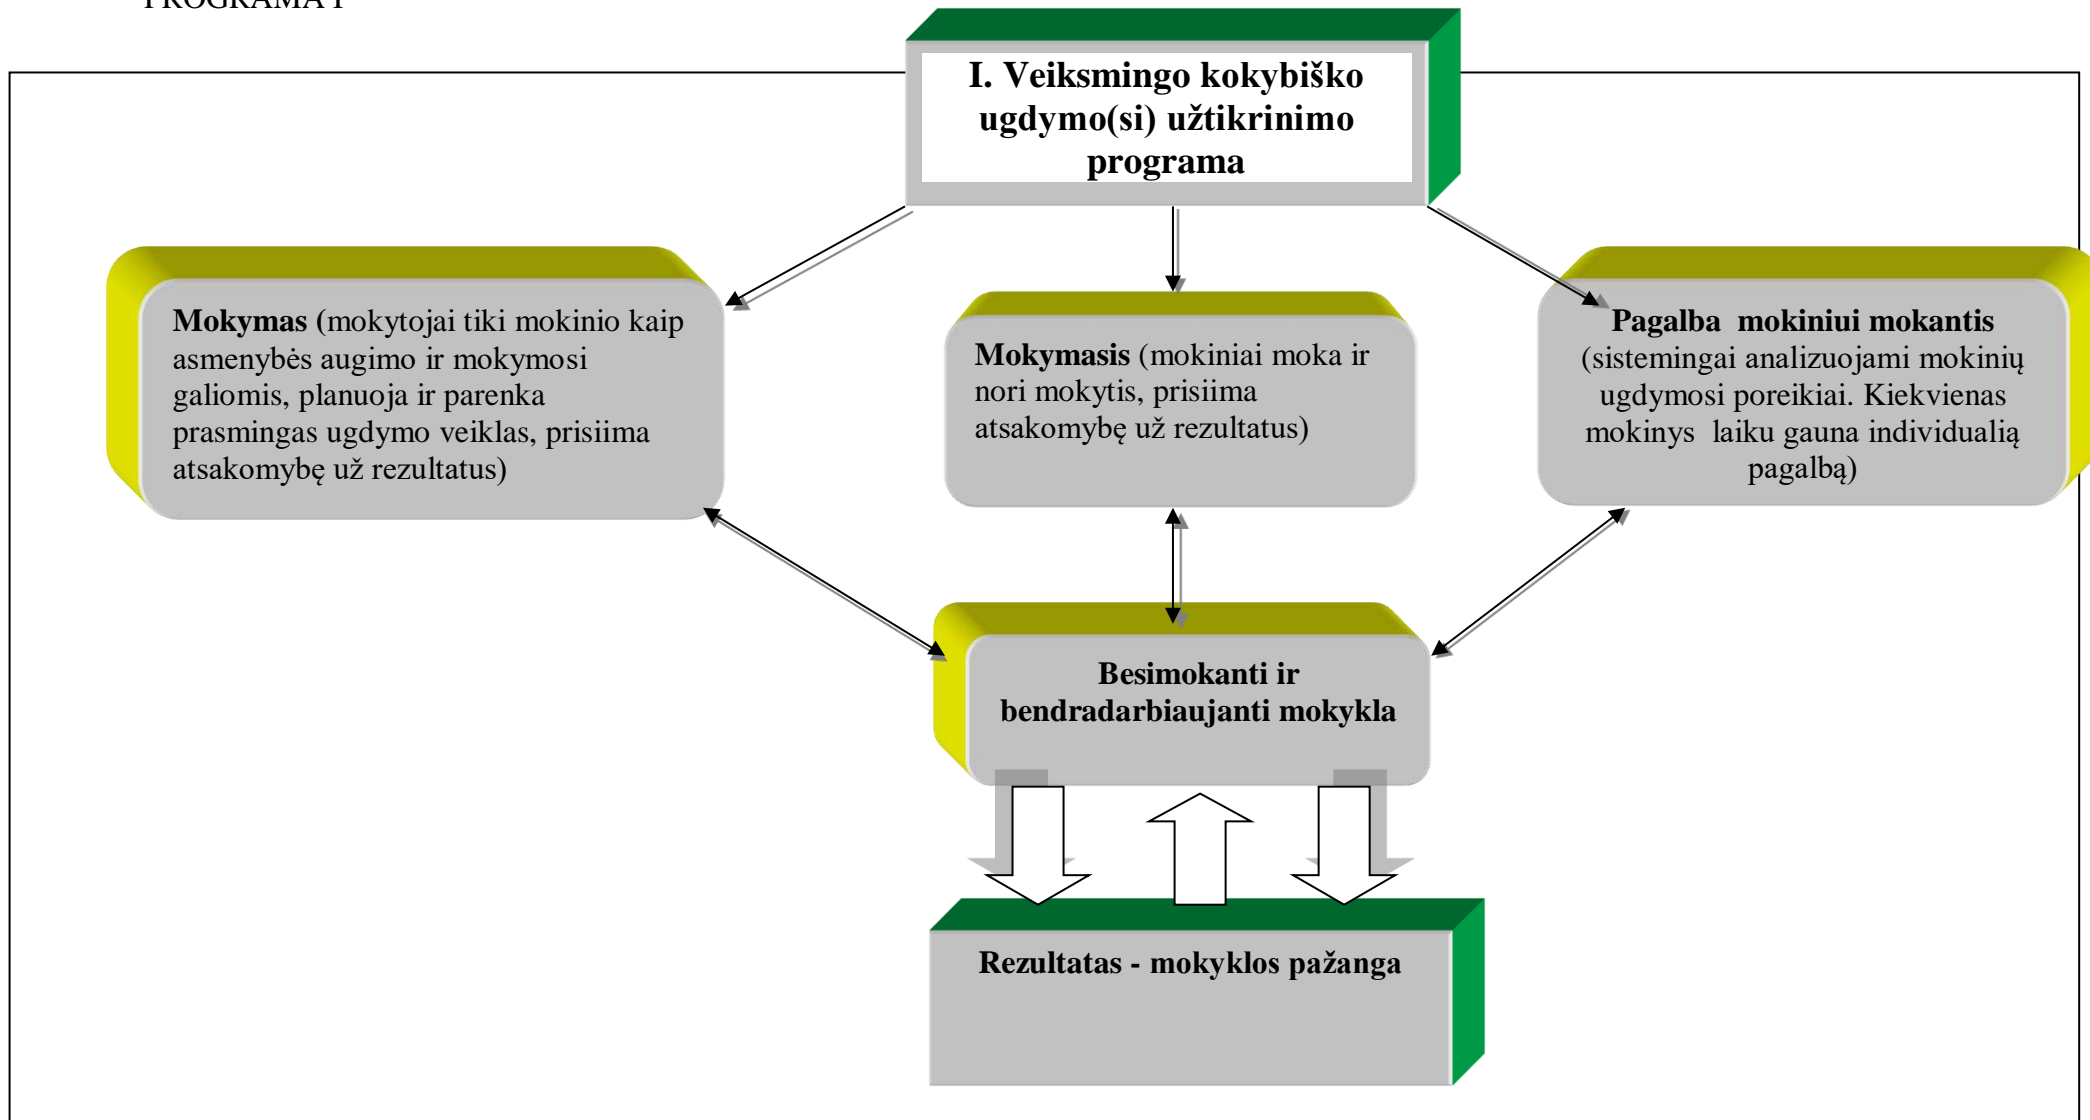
PROGRAMA I

**I. Veiksmingo kokybiško ugdymo(si) užtikrinimo programa**

**Mokymas** (mokytojai tiki mokinio kaip asmenybės augimo ir mokymosi galiomis, planuoja ir parenka prasmingas ugdymo veiklas, prisiima atsakomybę už rezultatus)

**Mokymasis** (mokiniai moka ir nori mokytis, prisiima atsakomybę už rezultatus)

**Pagalba mokiniui mokantis** (sistemingai analizuojami mokinių ugdymosi poreikiai. Kiekvienas mokinys laiku gauna individualią pagalbą)

**Besimokanti ir bendradarbiaujanti mokykla**

**Rezultatas - mokyklos pažanga**